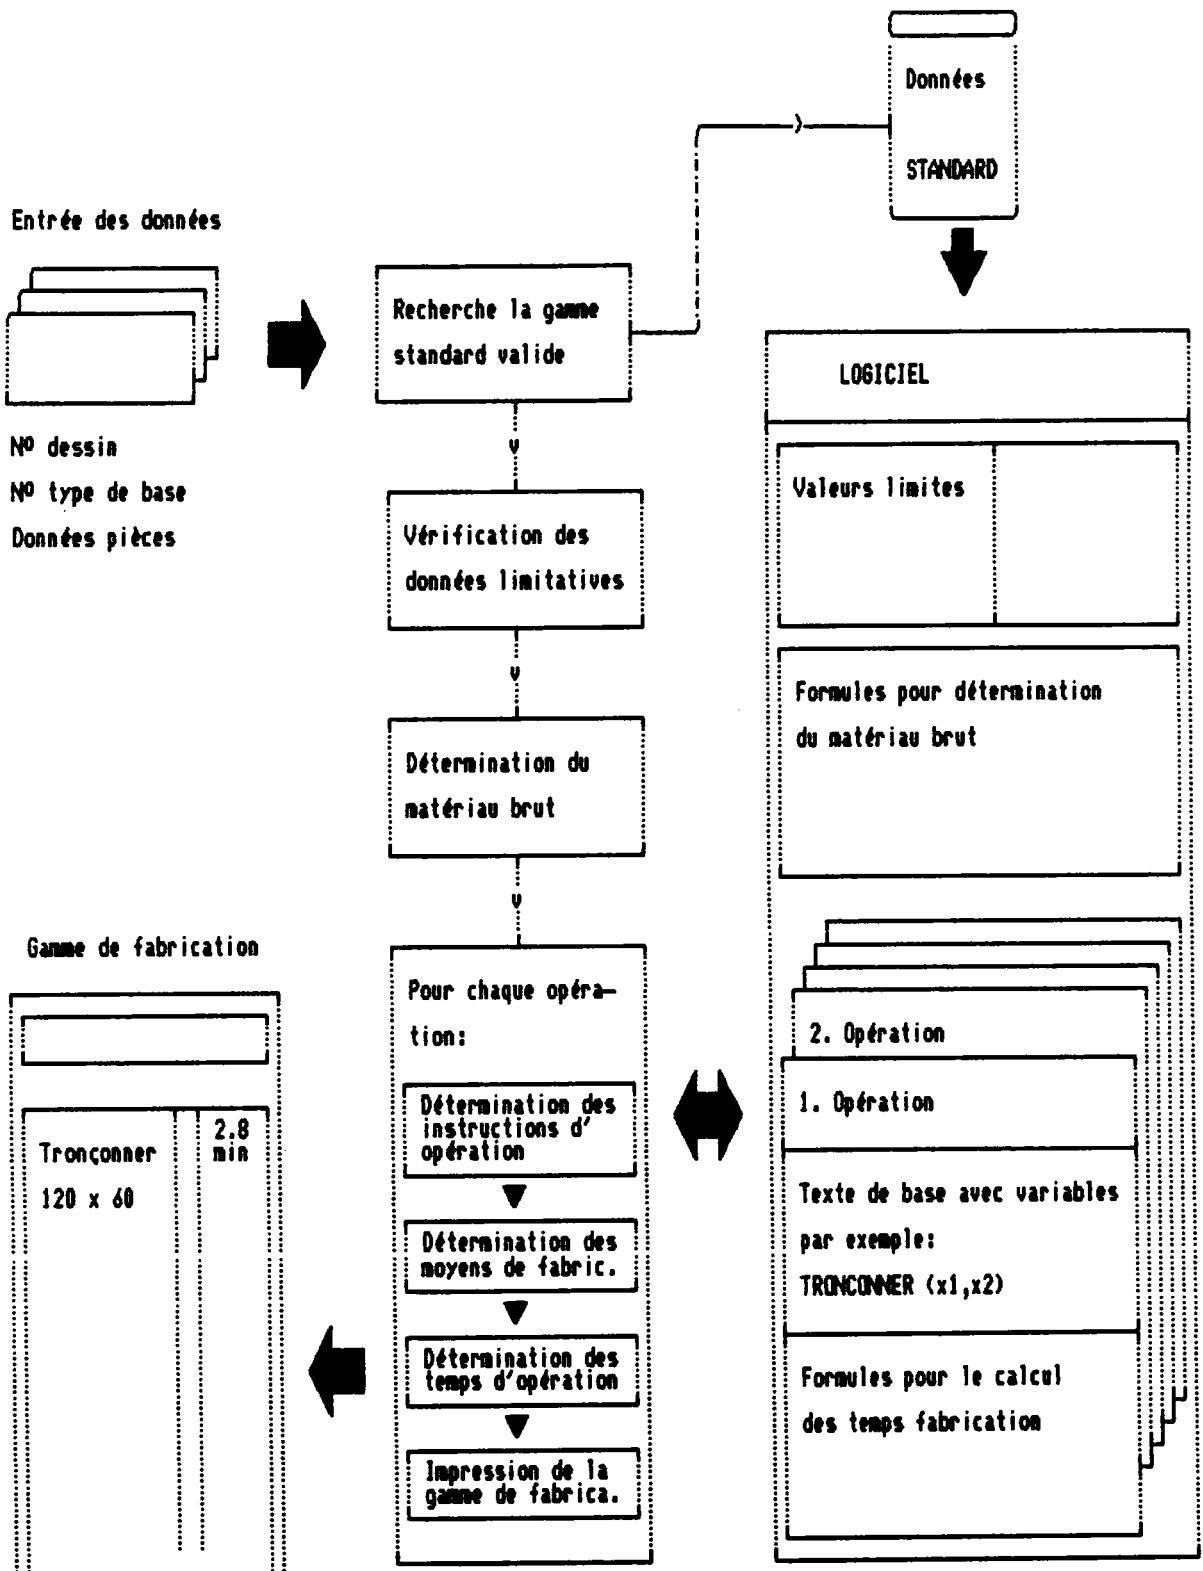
Données

STANDARD

Entrée des données

Nº dessin
Nº type de base
Données pièces

Recherche la gamme standard valide

Vérification des données limitatives

Détermination du matériau brut

Pour chaque opération:

Détermination des instructions d' opération

Détermination des moyens de fabric.

Détermination des temps d'opération

Impression de la gamme de fabrica.

LOGICIEL

Valeurs limites

Formules pour détermination du matériau brut

2. Opération

1. Opération

Texte de base avec variables par exemple:
TRONCONNER (x1,x2)

Formules pour le calcul des temps fabrication

Gamme de fabrication

Tronçonner
120 x 60

2.8 min